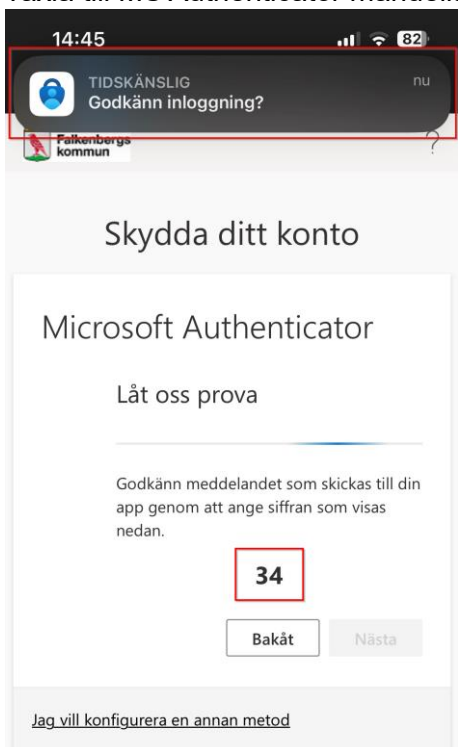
14:45

82

TIDSKÄNSLIG

nu

Godkänn inloggning?

Falkenbergs kommun

?

Skydda ditt konto

Microsoft Authenticator

Låt oss prova

Godkänn meddelandet som skickas till din app genom att ange siffran som visas nedan.

34

Bakåt

Nästa

Jag vill konfigurera en annan metod